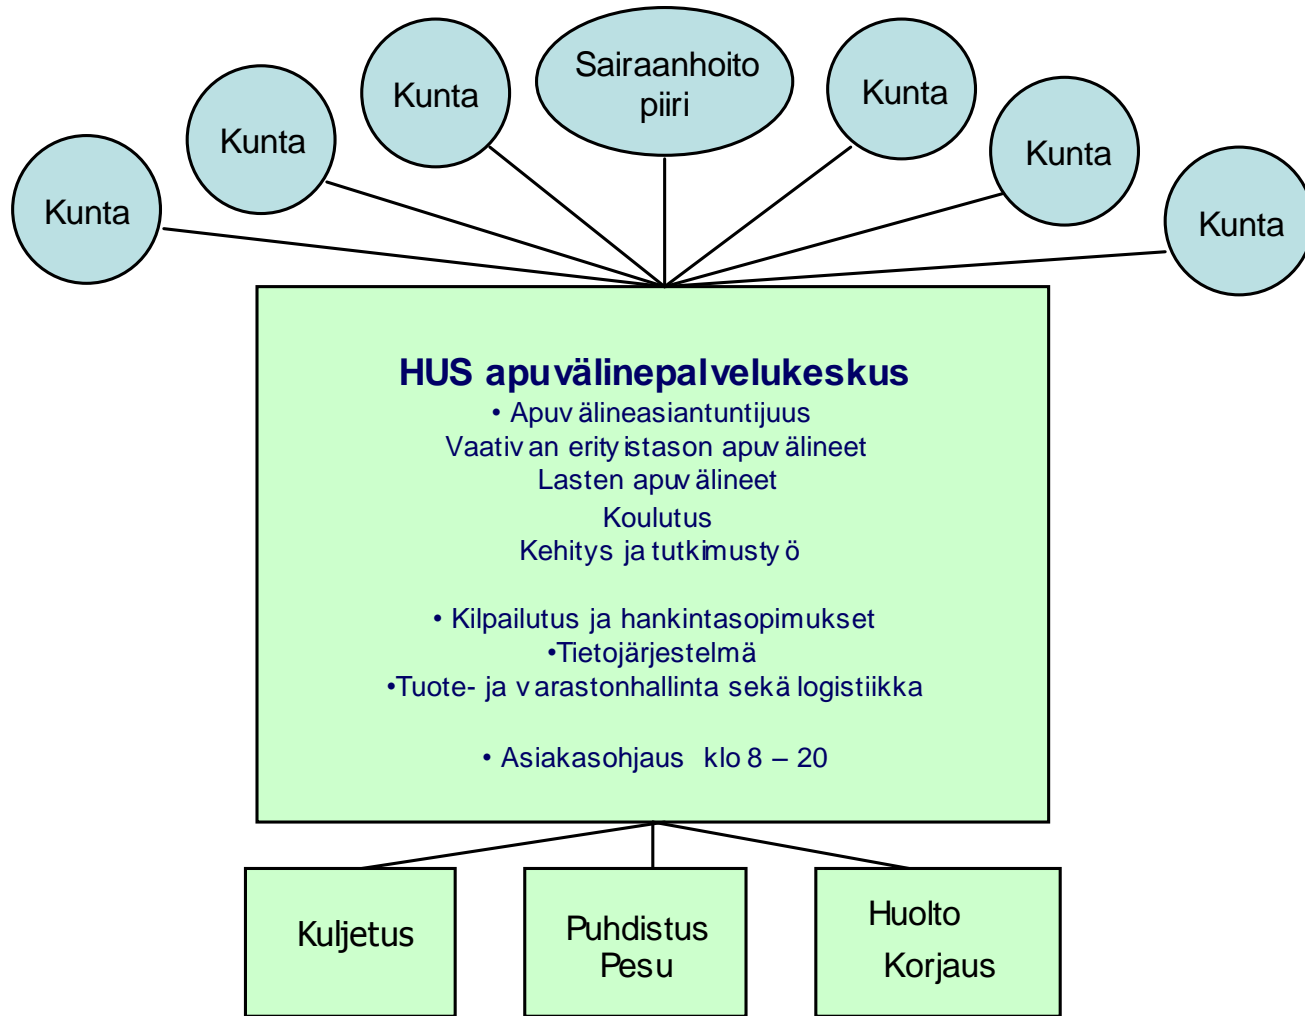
Kunta

Kunta

Kunta

Sairaanhoito piiri

Kunta

Kunta

Kunta

HUS apuvälinepalvelukeskus
• Apuvälineasiantuntijuus
Vaativan erityistason apuvälineet
Lasten apuvälineet
Koulutus
Kehitys ja tutkimustyö

• Kilpailutus ja hankintasopimukset
•Tietojärjestelmä
•Tuote- ja varastonhallinta sekä logistiikka

• Asiakasohjaus klo 8 – 20

Kuljetus

Puhdistus
Pesu

Huolto
Korjaus